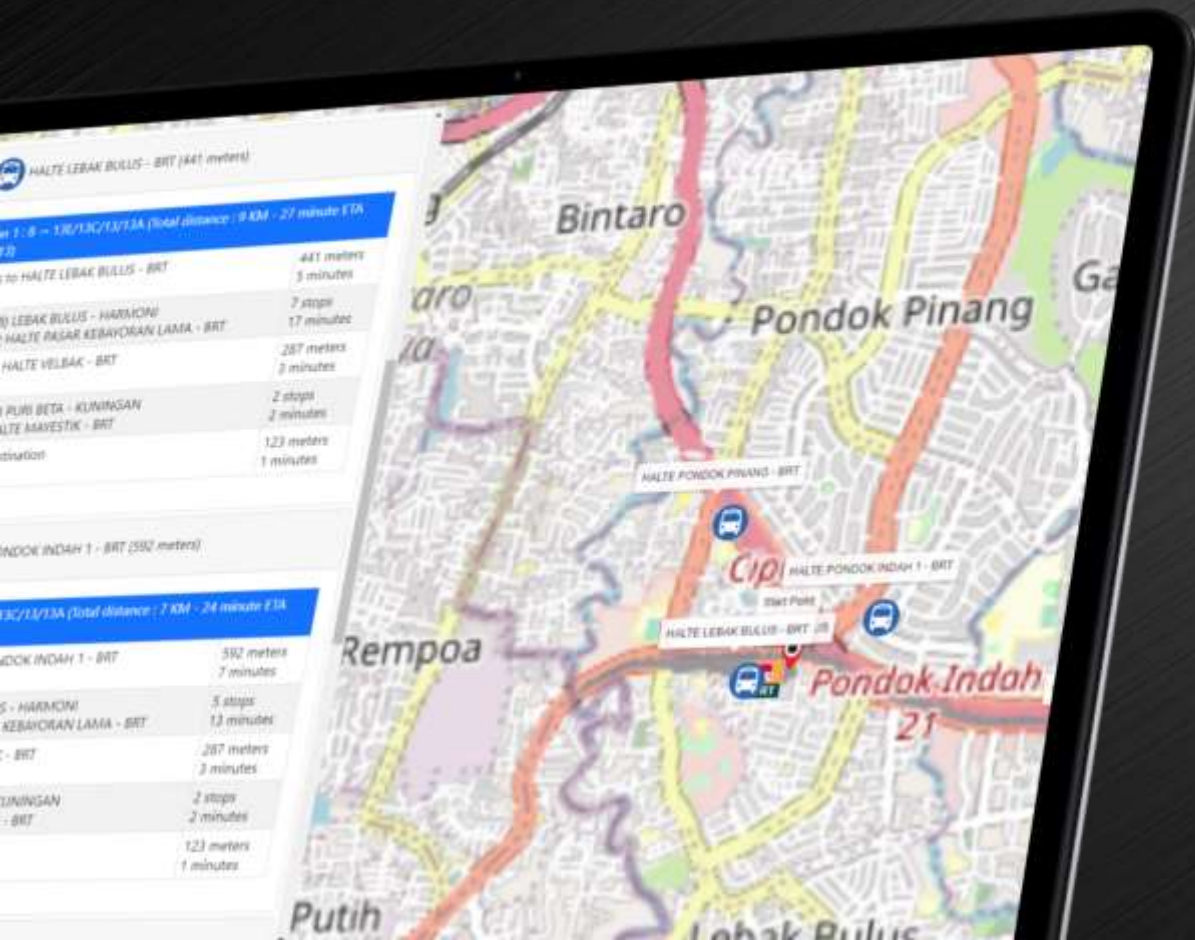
HALTE LEBAK BULUS - BRT (441 meters)

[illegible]n 1 : 8 → 13E/13C/13/13A (Total distance : 9 KM - 27 minute ETA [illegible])

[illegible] to HALTE LEBAK BULUS - BRT
441 meters
5 minutes

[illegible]) LEBAK BULUS - HARMONI
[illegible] HALTE PASAR KEBAYORAN LAMA - BRT
7 stops
17 minutes

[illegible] HALTE VELBAK - BRT
287 meters
3 minutes

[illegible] PURI BETA - KUNINGAN
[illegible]LTE MAYESTIK - BRT
2 stops
2 minutes

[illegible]tination
123 meters
1 minutes

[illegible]ONDOK INDAH 1 - BRT (592 meters)

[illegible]3C/13/13A (Total distance : 7 KM - 24 minute ETA

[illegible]NDOK INDAH 1 - BRT
592 meters
7 minutes

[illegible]S - HARMONI
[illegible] KEBAYORAN LAMA - BRT
5 stops
13 minutes

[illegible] - BRT
287 meters
3 minutes

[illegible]UNINGAN
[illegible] - BRT
2 stops
2 minutes

123 meters
1 minutes

Bintaro
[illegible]aro
Pondok Pinang
Ga
HALTE PONDOK PINANG - BRT
Cip
HALTE PONDOK INDAH 1 - BRT
Start Point
HALTE LEBAK BULUS - BRT
Rempoa
RT
Pondok Indah
21
Putih
Lebak Bulus